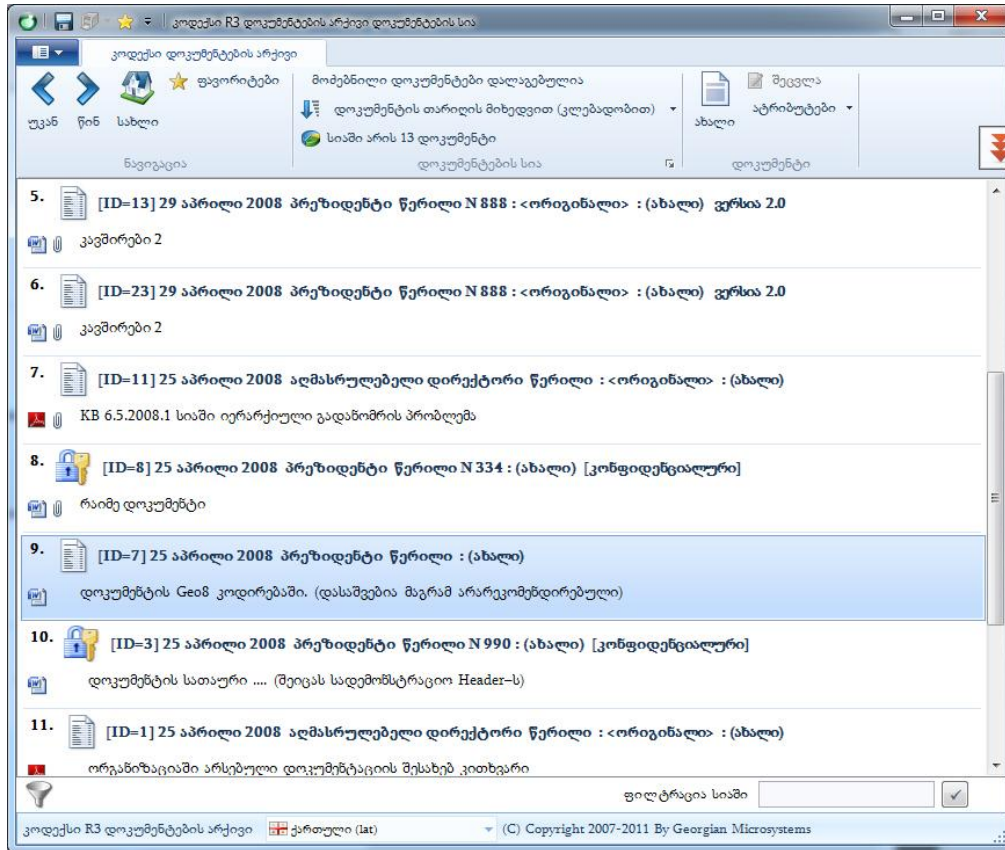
კოდექსი R3 დოკუმენტების არქივი დოკუმენტების სია

კოდექსი დოკუმენტების არქივი

უკან წინ სახლი ფავორიტები
ნავიგაცია

მოძებნილი დოკუმენტები დალაგებულია
დოკუმენტის თარიღის მიხედვით (კლებადობით)
სიაში არის 13 დოკუმენტი
დოკუმენტების სია

ახალი შეცვლა ატრიბუტები
დოკუმენტი

5. [ID=13] 29 აპრილი 2008 პრეზიდენტი წერილი N 888 : <ორიგინალი> : (ახალი) ვერსია 2.0
კავშირები 2

6. [ID=23] 29 აპრილი 2008 პრეზიდენტი წერილი N 888 : <ორიგინალი> : (ახალი) ვერსია 2.0
კავშირები 2

7. [ID=11] 25 აპრილი 2008 აღმასრულებელი დირექტორი წერილი : <ორიგინალი> : (ახალი)
KB 6.5.2008.1 სიაში იერარქიული გადანომრის პრობლემა

8. [ID=8] 25 აპრილი 2008 პრეზიდენტი წერილი N 334 : (ახალი) [კონფიდენციალური]
რაიმე დოკუმენტი

9. [ID=7] 25 აპრილი 2008 პრეზიდენტი წერილი : (ახალი)
დოკუმენტის Geo8 კოდირებაში. (დასაშვებია მაგრამ არარეკომენდირებული)

10. [ID=3] 25 აპრილი 2008 პრეზიდენტი წერილი N 990 : (ახალი) [კონფიდენციალური]
დოკუმენტის სათაური .... (შეიცას სადემონსტრაციო Header-ს)

11. [ID=1] 25 აპრილი 2008 აღმასრულებელი დირექტორი წერილი : <ორიგინალი> : (ახალი)
ორგანიზაციაში არსებული დოკუმენტაციის შესახებ კითხვარი

ფილტრაცია სიაში

კოდექსი R3 დოკუმენტების არქივი ქართული (lat) (C) Copyright 2007-2011 By Georgian Microsystems